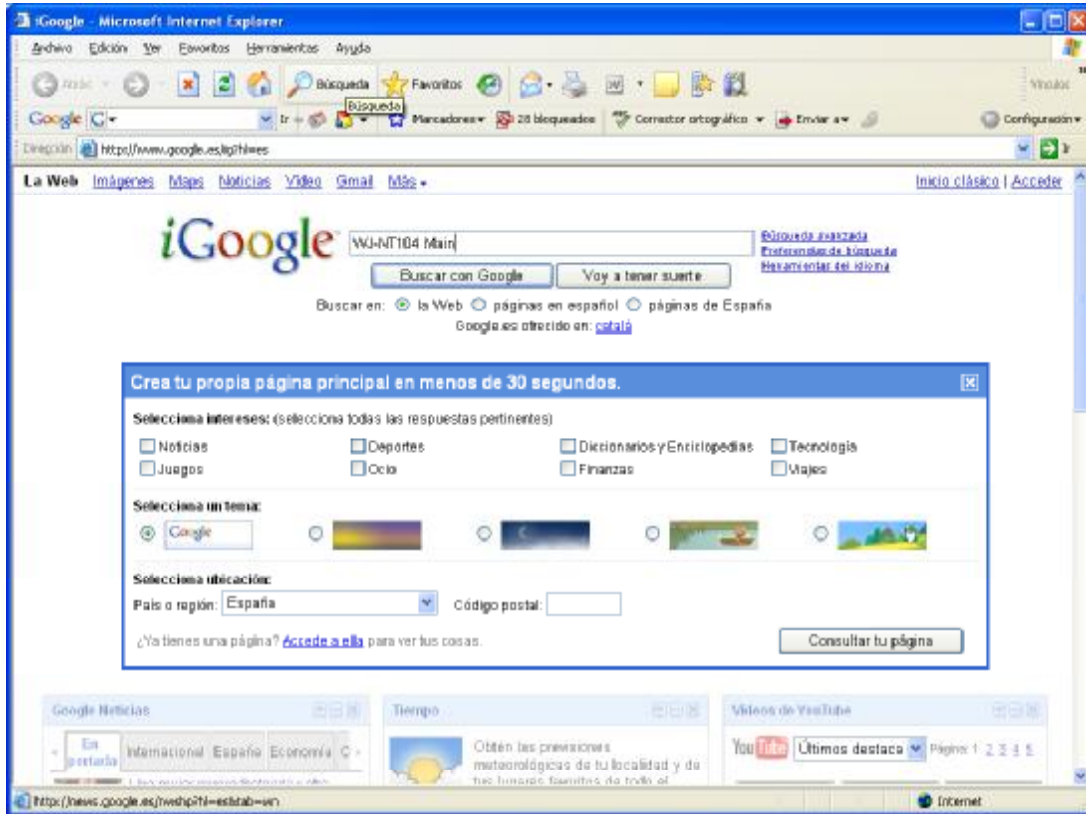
iGoogle - Microsoft Internet Explorer

Archivo Edición Ver Favoritos Herramientas Ayuda

Atrás Búsqueda Favoritos Vínculos

Búsqueda

Google G Ir Marcadores 28 bloqueados Corrector ortográfico Enviar a Configuración

Dirección http://www.google.es/ig?hl=es Ir

La Web Imágenes Maps Noticias Vídeo Gmail Más

Inicio clásico | Acceder

iGoogle

WJ-NT104 Main

Buscar con Google Voy a tener suerte

Búsqueda avanzada
Preferencias de búsqueda
Herramientas del idioma

Buscar en: la Web páginas en español páginas de España

Google.es ofrecido en: català

Crea tu propia página principal en menos de 30 segundos.

Selecciona intereses: (selecciona todas las respuestas pertinentes)

Noticias
Deportes
Diccionarios y Enciclopedias
Tecnología
Juegos
Ocio
Finanzas
Viajes

Selecciona un tema:

Google

Selecciona ubicación:

País o región: España

Código postal:

¿Ya tienes una página? Accede a ella para ver tus cosas.

Consultar tu página

Google Noticias

En portada Internacional España Economía C

Tiempo

Obtén las previsiones meteorológicas de tu localidad y de tus lugares favoritos de todo el

Vídeos de YouTube

YouTube Últimos destaca Página: 1 2 3 4 5

http://news.google.es/nwshp?hl=es&tab=wn

Internet